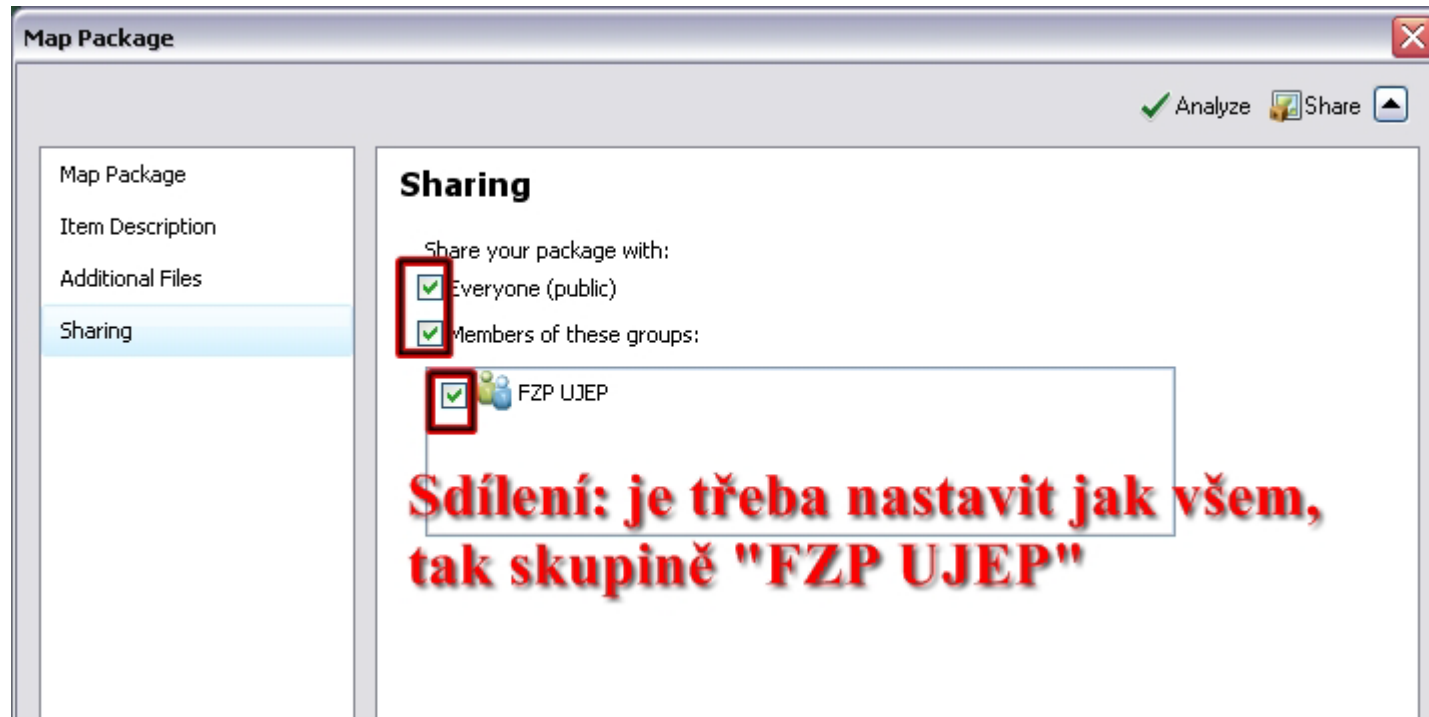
Map Package

Analyze Share

Map Package
Item Description
Additional Files
Sharing

Sharing

Share your package with:
Everyone (public)
Members of these groups:
FZP UJEP

Sdílení: je třeba nastavit jak všem, tak skupině "FZP UJEP"